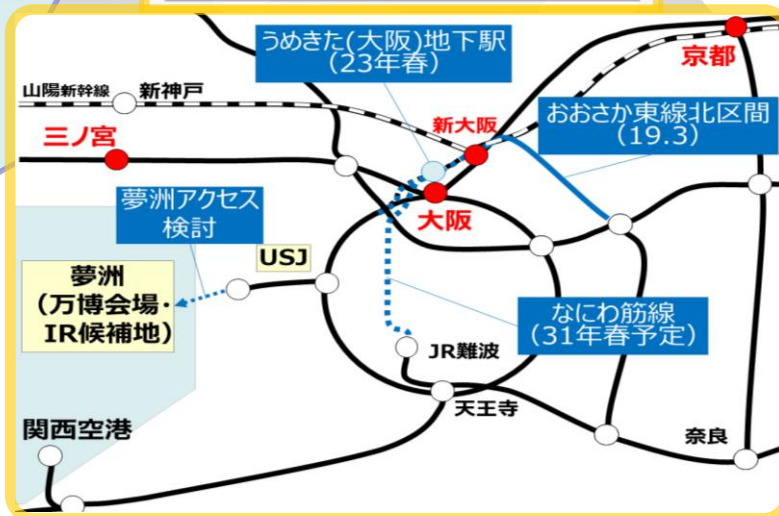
うめきた(大阪)地下駅
(23年春)

京都

山陽新幹線
新神戸

新大阪

おおさか東線北区間
(19.3)

三ノ宮

大阪

夢洲アクセス
検討

USJ

夢洲
(万博会場・
IR候補地)

なにわ筋線
(31年春予定)

JR難波

天王寺

関西空港

奈良